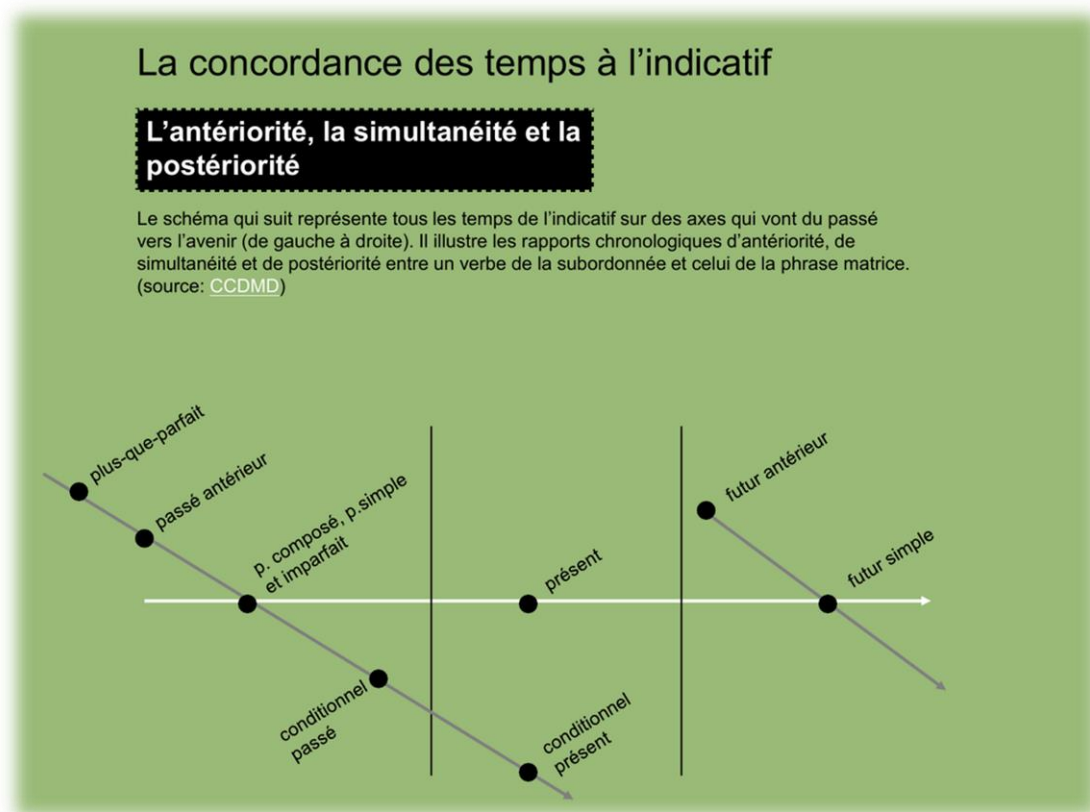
La concordance des temps à l’indicatif

L’antériorité, la simultanéité et la postériorité

Le schéma qui suit représente tous les temps de l’indicatif sur des axes qui vont du passé vers l’avenir (de gauche à droite). Il illustre les rapports chronologiques d’antériorité, de simultanéité et de postériorité entre un verbe de la subordonnée et celui de la phrase matrice. (source: CCDMD)

plus-que-parfait
passé antérieur
p. composé, p.simple et imparfait
présent
futur antérieur
futur simple
conditionnel passé
conditionnel présent